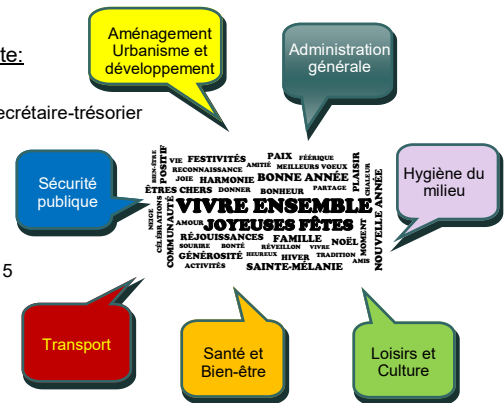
te:

crétaire-trésorier

5

Aménagement Urbanisme et développement

Administration générale

Sécurité publique

Hygiène du milieu

Transport

Santé et Bien-être

Loisirs et Culture

PAIX FÉERIQUE
BIEN-ÊTRE POSITIF VIE FESTIVITÉS AMITIÉ MEILLEURS VOEUX PLAISIR
RECONNAISSANCE JOIE HARMONIE BONNE ANNÉE
ÊTRES CHERS DONNER BONHEUR PARTAGE CHALEUR
VIVRE ENSEMBLE
NEIGE CÉLÉBRATIONS COMMUNAUTÉ AMOUR JOYEUSES FÊTES MOMENT NOUVELLE ANNÉE
RÉJOUISSANCES FAMILLE NOËL
SOURIRE BONTÉ RÉVEILLON VIVRE
GÉNÉROSITÉ HEUREUX HIVER TRADITION AMIS
ACTIVITÉS SAINTE-MÉLANIE